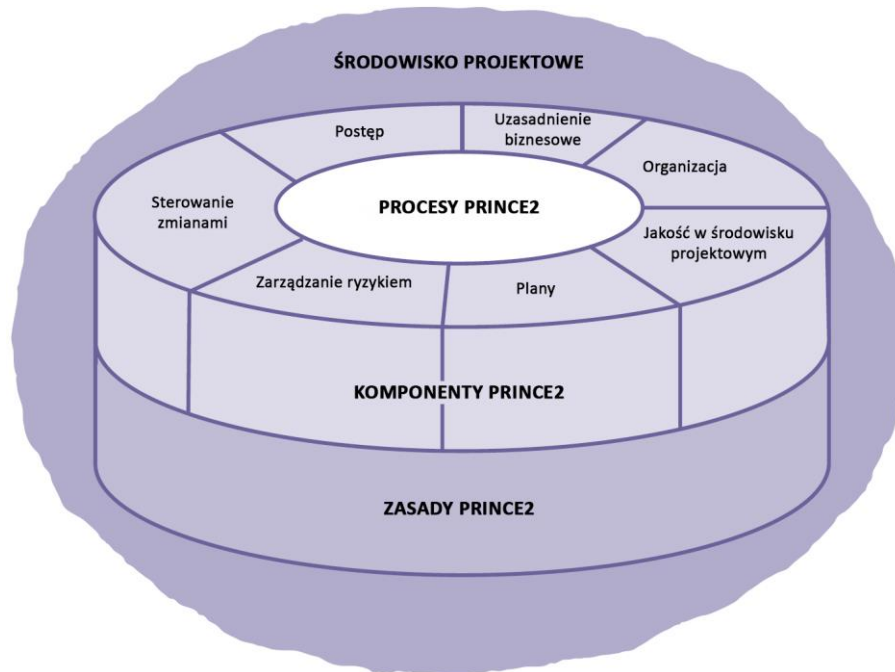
ŚRODOWISKO PROJEKTOWE

Postęp

Uzasadnienie biznesowe

Organizacja

Sterowanie zmianami

PROCESY PRINCE2

Jakość w środowisku projektowym

Zarządzanie ryzykiem

Plany

KOMPONENTY PRINCE2

ZASADY PRINCE2